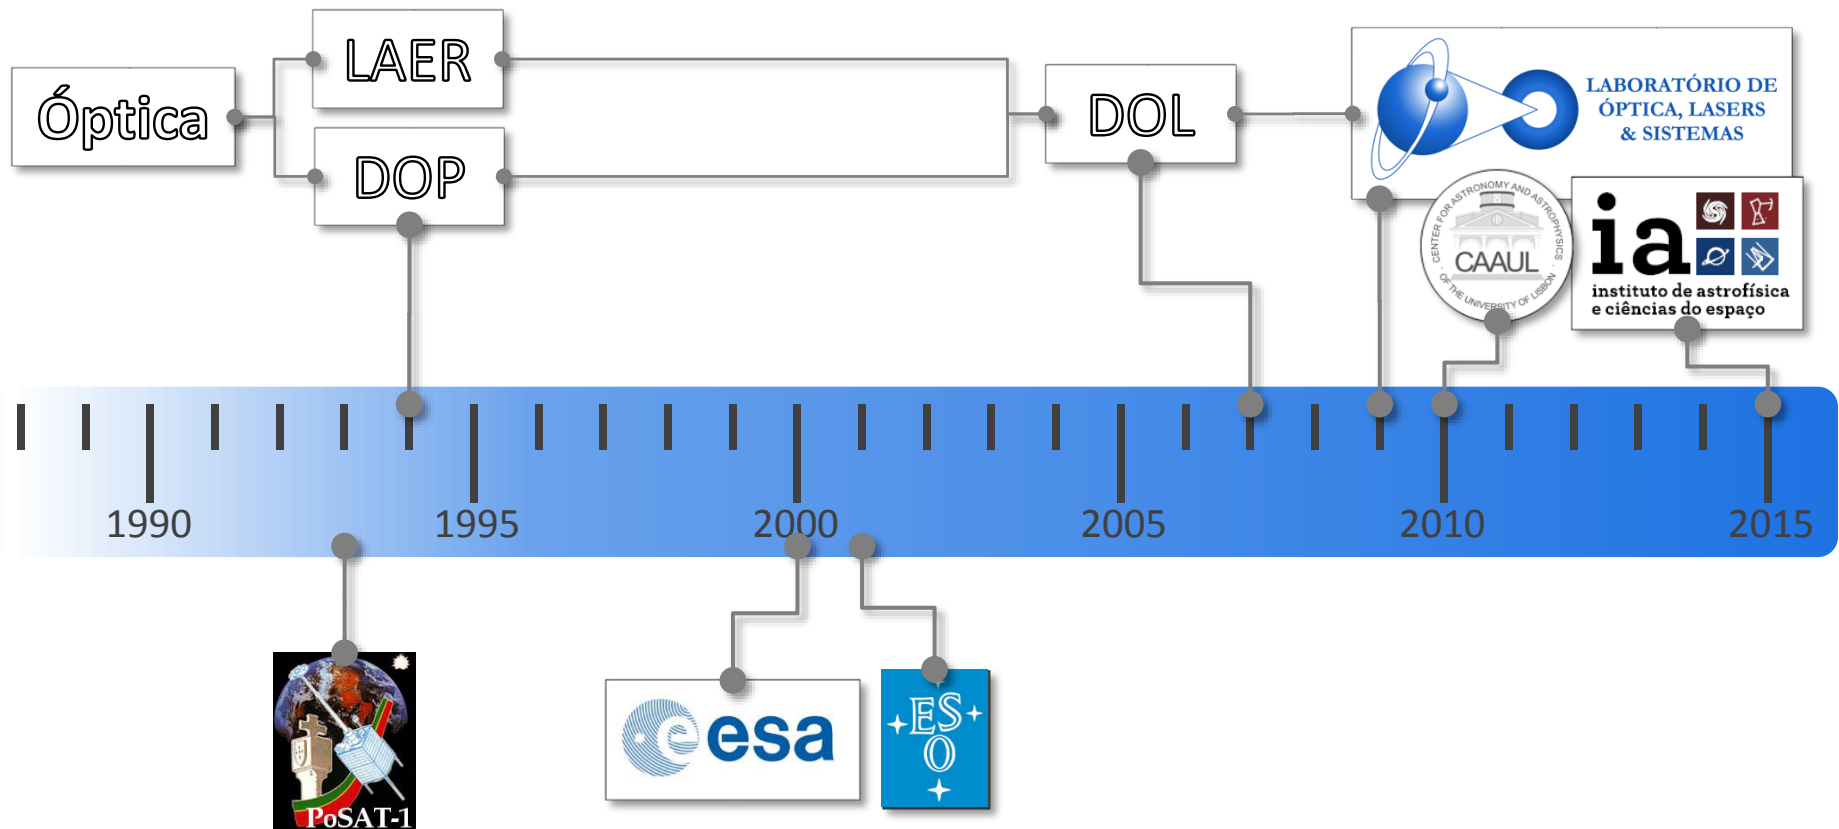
Óptica

LAER

DOP

DOL

LABORATÓRIO DE ÓPTICA, LASERS & SISTEMAS

CENTER FOR ASTRONOMY AND ASTROPHYSICS OF THE UNIVERSITY OF LISBON
CAAUL

ia
instituto de astrofísica e ciências do espaço

1990
1995
2000
2005
2010
2015

PoSAT-1

esa

ESO